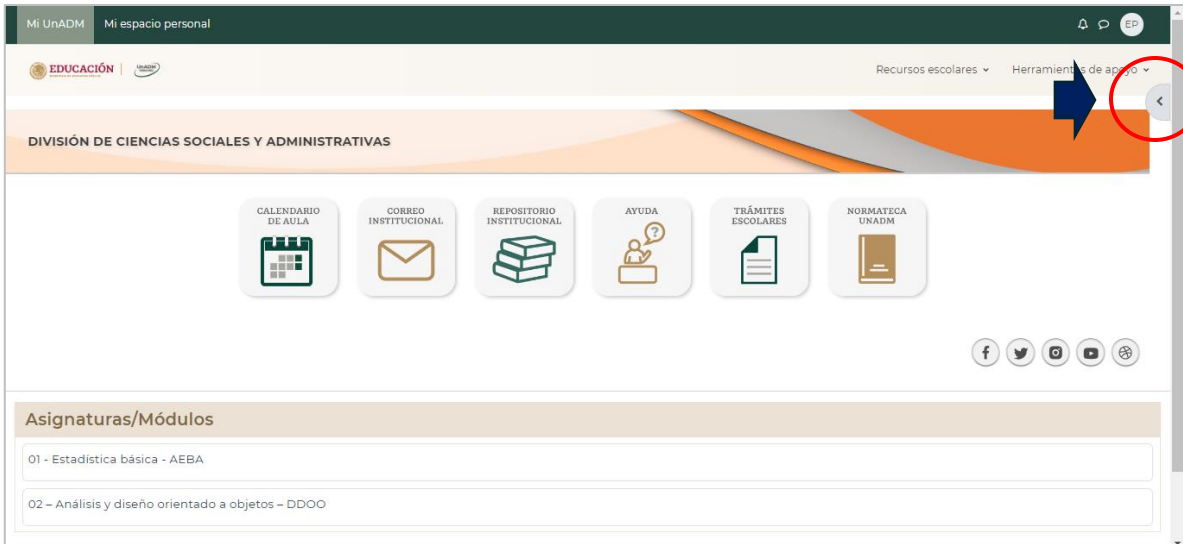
Mi UnADM Mi espacio personal

EP

EDUCACIÓN | UnADM

Recursos escolares ⌄ Herramientas de apoyo ⌄

DIVISIÓN DE CIENCIAS SOCIALES Y ADMINISTRATIVAS

CALENDARIO DE AULA

CORREO INSTITUCIONAL

REPOSITORIO INSTITUCIONAL

AYUDA

TRÁMITES ESCOLARES

NORMATECA UNADM

Asignaturas/Módulos

01 - Estadística básica - AEBA

02 – Análisis y diseño orientado a objetos – DDOO